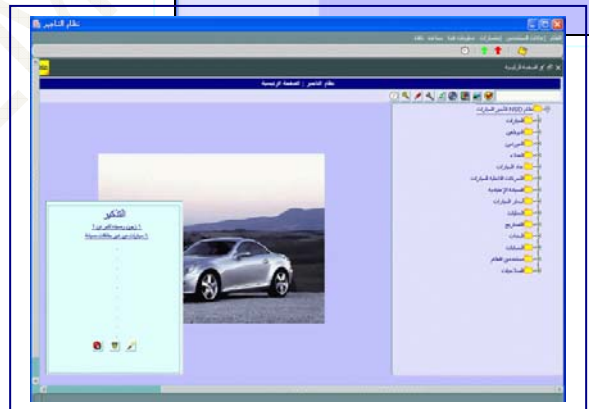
نظام التأجير

النظام إعدادات المستخدمين إجراءات معلومات هامة مساعدة خلاف

الصفحة الرئيسية

نظام التأجير | الصفحة الرئيسية

نظام HSD لتأجير السيارات
السيارات
الموظفين
الحركات
العملاء
صيانة السيارات
الشركات التابعة للسيارات
الحجوزات
أسعار السيارات
الحالات
التقارير
البنوك
الحسابات
مستخدمي النظام
المساعدات

التذكير
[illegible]
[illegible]